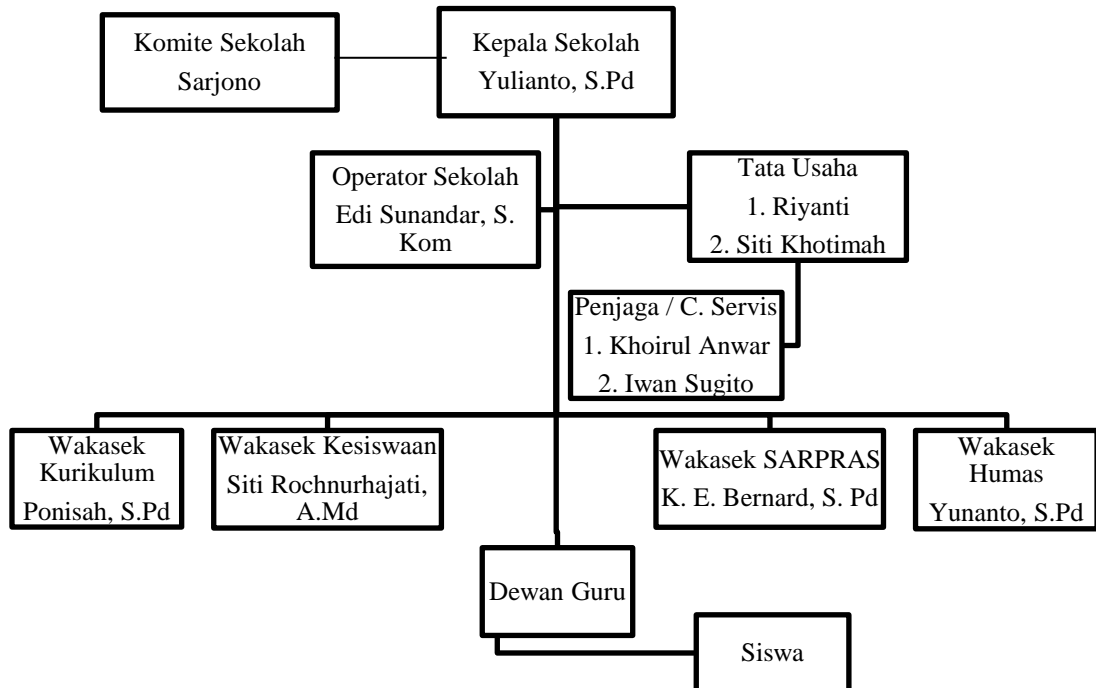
Komite Sekolah
Sarjono

Kepala Sekolah
Yulianto, S.Pd

Operator Sekolah
Edi Sunandar, S. Kom

Tata Usaha
1. Riyanti
2. Siti Khotimah

Penjaga / C. Servis
1. Khoirul Anwar
2. Iwan Sugito

Wakasek Kurikulum
Ponisah, S.Pd

Wakasek Kesiswaan
Siti Rochnurhajati, A.Md

Wakasek SARPRAS
K. E. Bernard, S. Pd

Wakasek Humas
Yunanto, S.Pd

Dewan Guru

Siswa